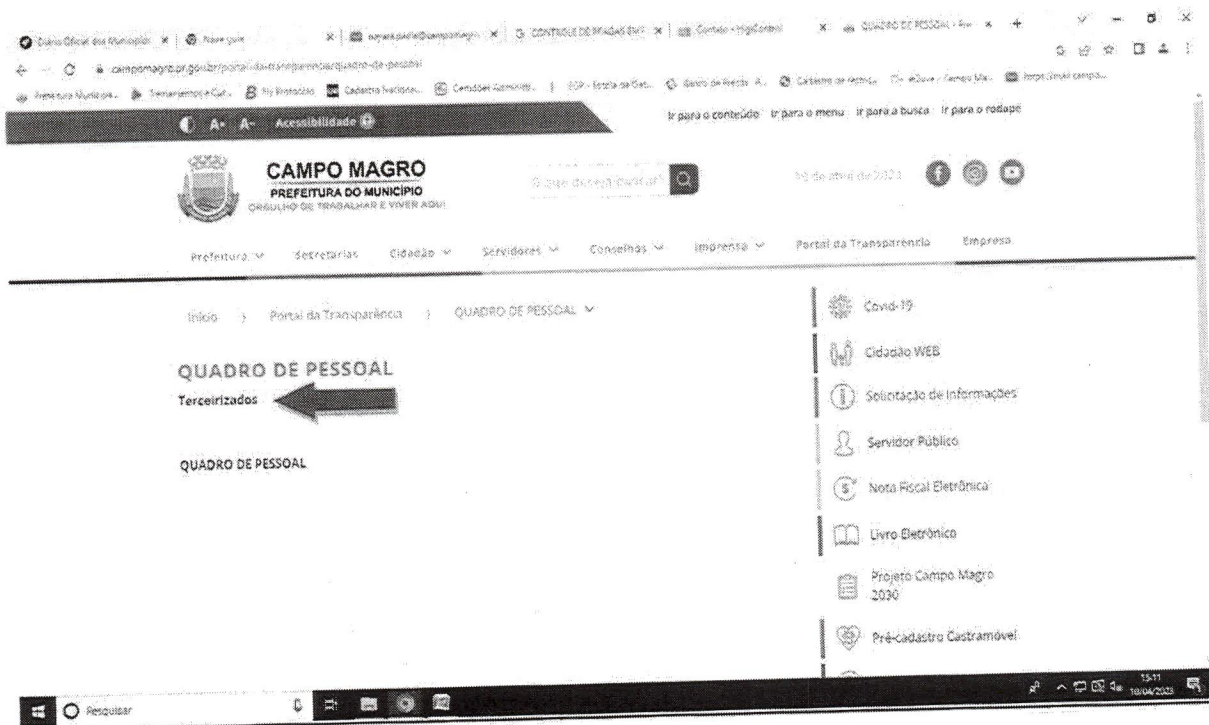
Diário Oficial dos Municípios | Nova guia | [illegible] | CONTROLE DE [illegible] | Contato - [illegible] | QUADRO DE PESSOAL - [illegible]

campomagro.pr.gov.br/portal-da-transparencia/quadro-de-pessoal

Prefeitura Municipal | Treinamentos e Cur... | My Protocolo | Cadastro Nacional | Consultar Admissões | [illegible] | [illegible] | Cadastro de Pessoa | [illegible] | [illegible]

A+ A- Acessibilidade

Ir para o conteúdo | Ir para o menu | Ir para a busca | Ir para o rodapé

CAMPO MAGRO
PREFEITURA DO MUNICÍPIO
ORGULHO DE TRABALHAR E VIVER AQUI

O que deseja buscar?

18 de abril de 2023

Prefeitura | Secretarias | Cidadão | Servidores | Conselhos | Imprensa | Portal da Transparência | Empresa

Início > Portal da Transparência > QUADRO DE PESSOAL

QUADRO DE PESSOAL
Terceirizados

QUADRO DE PESSOAL

Covid-19
Cidadão WEB
Solicitação de Informações
Servidor Público
Nota Fiscal Eletrônica
Livro Eletrônico
Projeto Campo Magro 2030
Pré-cadastro Castramóvel

Pesquisar

15:11
18/04/2023